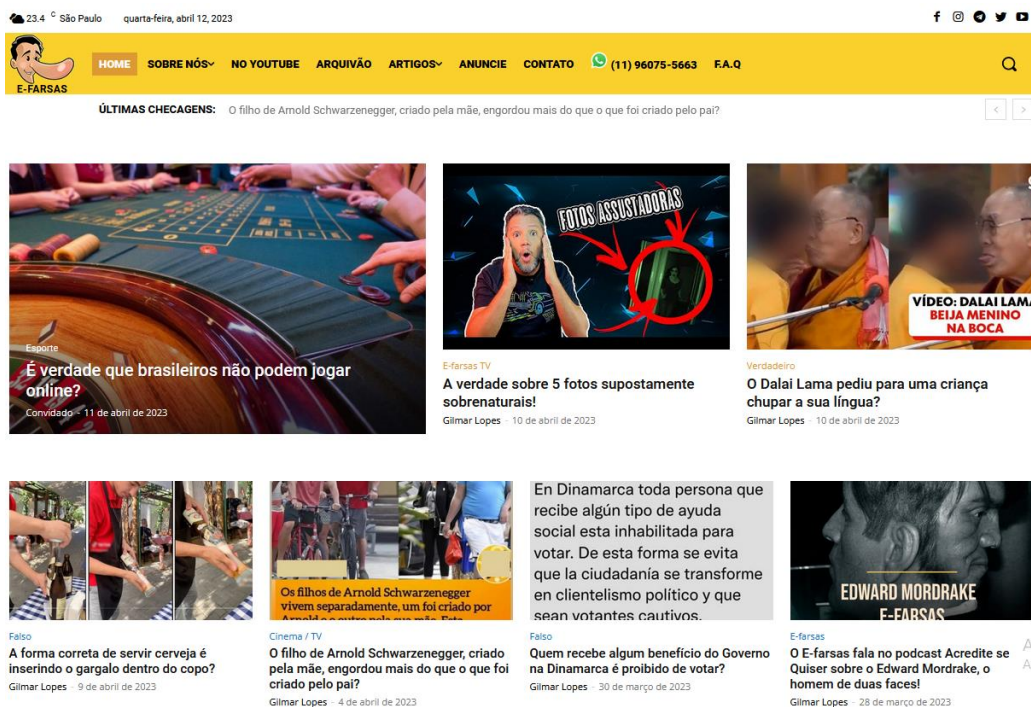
23.4 C São Paulo quarta-feira, abril 12, 2023

E-FARSAS

HOME SOBRE NÓS NO YOUTUBE ARQUIVÃO ARTIGOS ANUNCIE CONTATO (11) 96075-5663 F.A.Q

ÚLTIMAS CHECAGENS: O filho de Arnold Schwarzenegger, criado pela mãe, engordou mais do que o que foi criado pelo pai?

Esporte
É verdade que brasileiros não podem jogar online?
Convidado - 11 de abril de 2023

FOTOS ASSUSTADORAS
E-farsas TV
A verdade sobre 5 fotos supostamente sobrenaturais!
Gilmar Lopes - 10 de abril de 2023

VÍDEO: DALAI LAMA BEIJA MENINO NA BOCA
Verdadeiro
O Dalai Lama pediu para uma criança chupar a sua língua?
Gilmar Lopes - 10 de abril de 2023

Falso
A forma correta de servir cerveja é inserindo o gargalo dentro do copo?
Gilmar Lopes - 9 de abril de 2023

Os filhos de Arnold Schwarzenegger vivem separadamente, um foi criado por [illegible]
Cinema / TV
O filho de Arnold Schwarzenegger, criado pela mãe, engordou mais do que o que foi criado pelo pai?
Gilmar Lopes - 4 de abril de 2023

En Dinamarca toda persona que recibe algún tipo de ayuda social esta inhabilitada para votar. De esta forma se evita que la ciudadanía se transforme en clientelismo político y que sean votantes cautivos.
Falso
Quem recebe algum benefício do Governo na Dinamarca é proibido de votar?
Gilmar Lopes - 30 de março de 2023

EDWARD MORDRAKE E-FARSAS
E-farsas
O E-farsas fala no podcast Acredite se Quiser sobre o Edward Mordrake, o homem de duas faces!
Gilmar Lopes - 28 de março de 2023